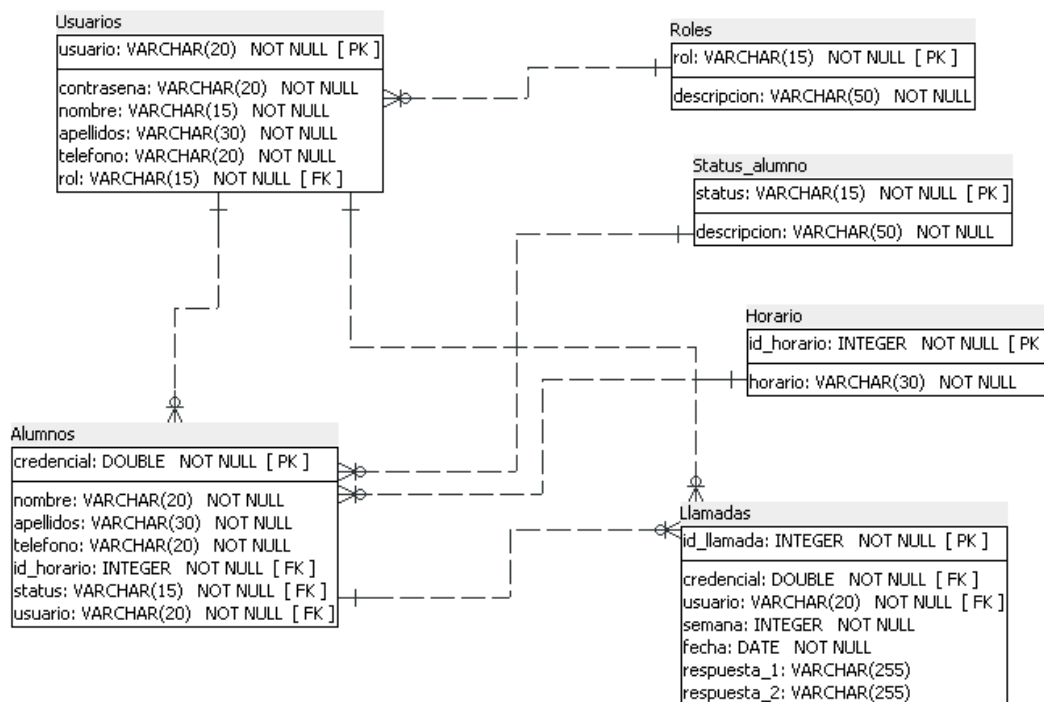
Usuarios
usuario: VARCHAR(20) NOT NULL [ PK ]
contrasena: VARCHAR(20) NOT NULL
nombre: VARCHAR(15) NOT NULL
apellidos: VARCHAR(30) NOT NULL
telefono: VARCHAR(20) NOT NULL
rol: VARCHAR(15) NOT NULL [ FK ]

Roles
rol: VARCHAR(15) NOT NULL [ PK ]
descripcion: VARCHAR(50) NOT NULL

Status_alumno
status: VARCHAR(15) NOT NULL [ PK ]
descripcion: VARCHAR(50) NOT NULL

Horario
id_horario: INTEGER NOT NULL [ PK
horario: VARCHAR(30) NOT NULL

Alumnos
credencial: DOUBLE NOT NULL [ PK ]
nombre: VARCHAR(20) NOT NULL
apellidos: VARCHAR(30) NOT NULL
telefono: VARCHAR(20) NOT NULL
id_horario: INTEGER NOT NULL [ FK ]
status: VARCHAR(15) NOT NULL [ FK ]
usuario: VARCHAR(20) NOT NULL [ FK ]

Llamadas
id_llamada: INTEGER NOT NULL [ PK ]
credencial: DOUBLE NOT NULL [ FK ]
usuario: VARCHAR(20) NOT NULL [ FK ]
semana: INTEGER NOT NULL
fecha: DATE NOT NULL
respuesta_1: VARCHAR(255)
respuesta_2: VARCHAR(255)